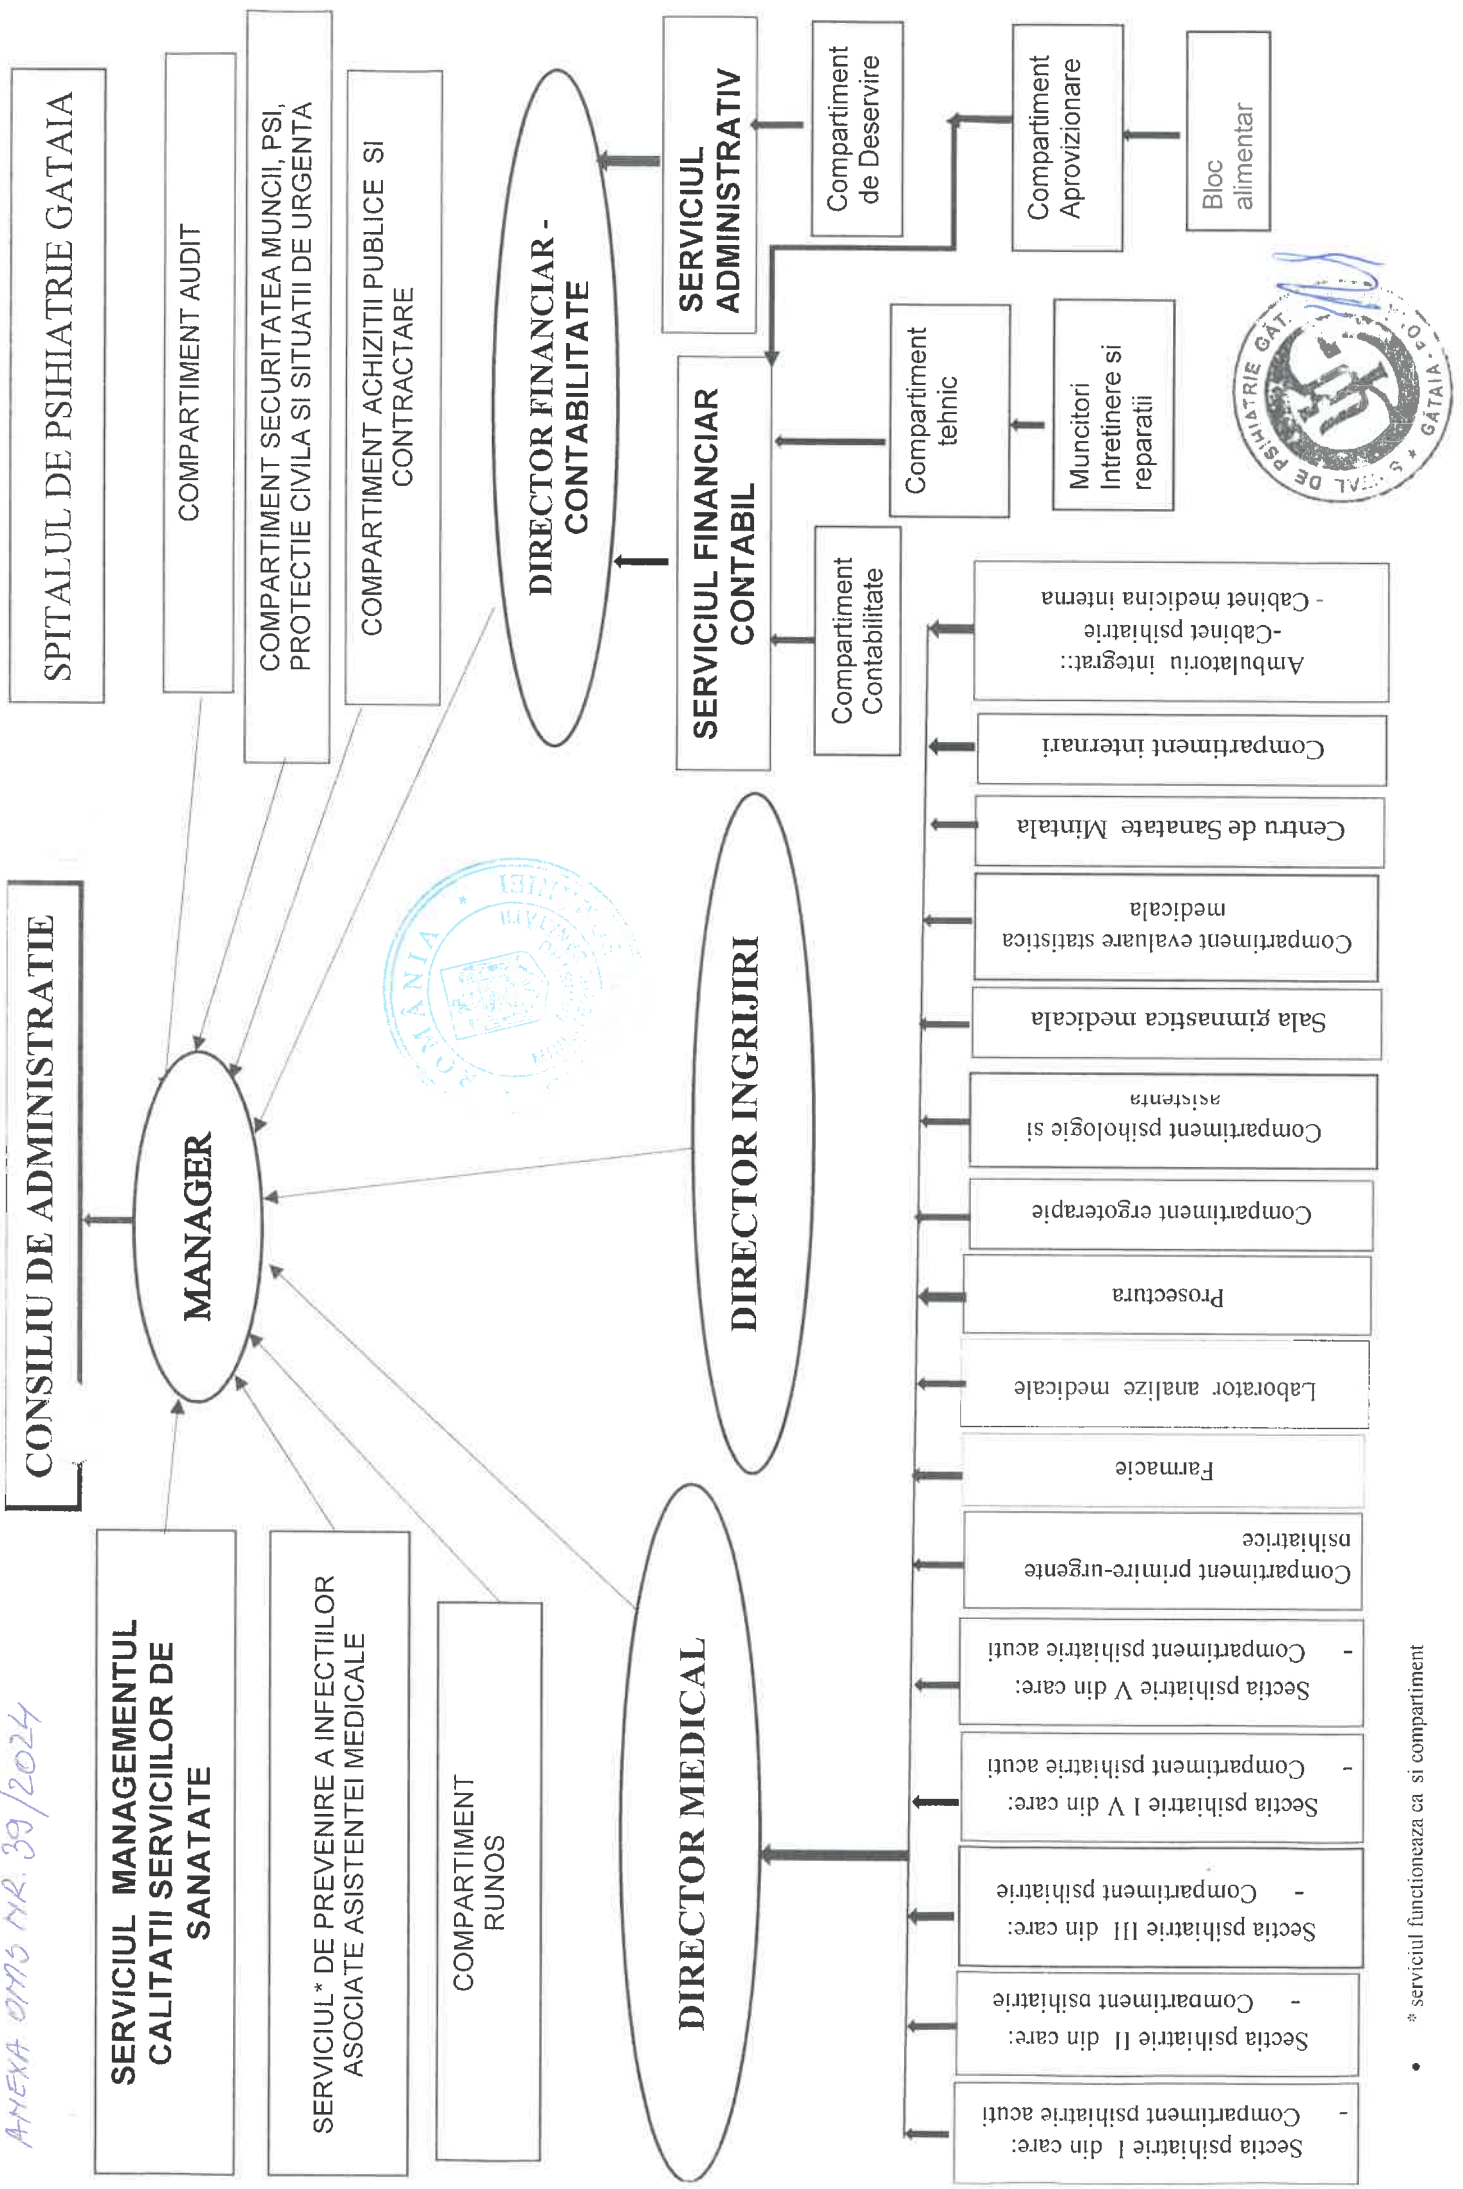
SPITALUL DE PSIHIATRIE GATAIA

COMPARTIMENT AUDIT

COMPARTIMENT SECURITATEA MUNCII, PSI, PROTECTIE CIVILA SI SITUATII DE URGENTA

COMPARTIMENT ACHIZITII PUBLICE SI CONTRACTARE

DIRECTOR FINANCIAR - CONTABILITATE

SERVICIUL ADMINISTRATIV

Compartiment de Deservire

Compartiment Aprovizionare

Bloc alimentar

SERVICIUL FINANCIAR CONTABIL

Compartiment tehnic

Muncitori Intretinere si reparatii

Compartiment Contabilitate

CONSILIU DE ADMINISTRATIE

MANAGER

DIRECTOR INGRIJIRI

DIRECTOR MEDICAL

SERVICIUL MANAGEMENTUL CALITATII SERVICIILOR DE SANATATE

SERVICIUL* DE PREVENIRE A INFECTIILOR ASOCIATE ASISTENTEI MEDICALE

COMPARTIMENT RUNOS

Ambulatoriu integrat::
-Cabinet psihiatrie
- Cabinet medicina interna

Compartiment internari

Centru de Sanatate Mintala

Compartiment evaluare statistica medicala

Sala gimnastica medicala

Compartiment psihologie si asistenta

Compartiment ergoterapie

Prosectura

Laborator analize medicale

Farmacie

Compartiment primire-urgente psihiatrice

Sectia psihiatrie V din care:
- Compartiment psihiatrie acuti

Sectia psihiatrie I V din care:
- Compartiment psihiatrie acuti

Sectia psihiatrie III din care:
- Compartiment psihiatrie

Sectia psihiatrie II din care:
- Compartiment psihiatrie

Sectia psihiatrie I din care:
- Compartiment psihiatrie acuti

* serviciul functioneaza ca si compartiment

ANEXA OMS NR. 39/2024

SPITALUL DE PSIHIATRIE GĂTAIA

ROMÂNIA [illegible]